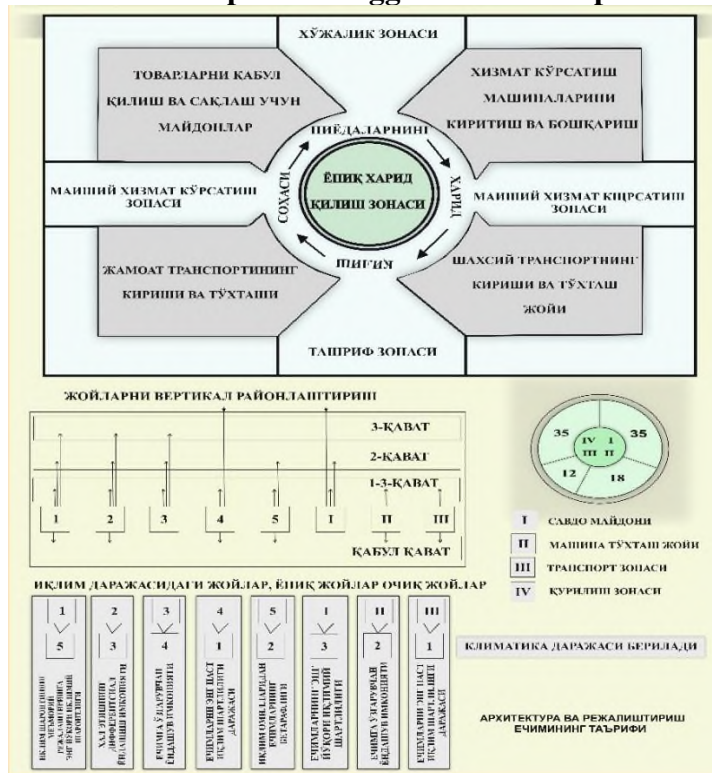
ХЎЖАЛИК ЗОНАСИ

ТОВАРЛАРНИ ҚАБУЛ ҚИЛИШ ВА САҚЛАШ УЧУН МАЙДОНЛАР

ХИЗМАТ КЎРСАТИШ МАШИНАЛАРИНИ КИРИТИШ ВА БОШҚАРИШ

ПИЁДАЛАРНИНГ ХАРИД ҚИЛИШ СОҲАСИ

ЁПИҚ ХАРИД ҚИЛИШ ЗОНАСИ

МАИШИЙ ХИЗМАТ КЎРСАТИШ ЗОНАСИ

МАИШИЙ ХИЗМАТ КЎРСАТИШ ЗОНАСИ

ЖАМОАТ ТРАНСПОРТИНИНГ КИРИШИ ВА ТЎХТАШИ

ШАХСИЙ ТРАНСПОРТНИНГ КИРИШИ ВА ТЎХТАШ ЖОЙИ

ТАШРИФ ЗОНАСИ

ЖОЙЛАРНИ ВЕРТИКАЛ РАЙОНЛАШТИРИШ

3-ҚАВАТ

2-ҚАВАТ

1-3-ҚАВАТ

1 2 3 4 5 I II III

ҚАБУЛ ҚАВАТ

35 35 12 18 IV I III II

I САВДО МАЙДОНИ

II МАШИНА ТЎХТАШ ЖОЙИ

III ТРАНСПОРТ ЗОНАСИ

IV ҚУРИЛИШ ЗОНАСИ

ИҚЛИМ ДАРАЖАСИДАГИ ЖОЙЛАР, ЁПИҚ ЖОЙЛАР ОЧИҚ ЖОЙЛАР

1 5 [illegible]

2 3 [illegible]

3 4 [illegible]

4 1 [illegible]

5 2 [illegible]

I 3 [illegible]

II 2 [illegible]

III 1 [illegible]

КЛИМАТИКА ДАРАЖАСИ БЕРИЛАДИ

АРХИТЕКТУРА ВА РЕЖАЛАШТИРИШ ЕЧИМИНИНГ ТАЪРИФИ